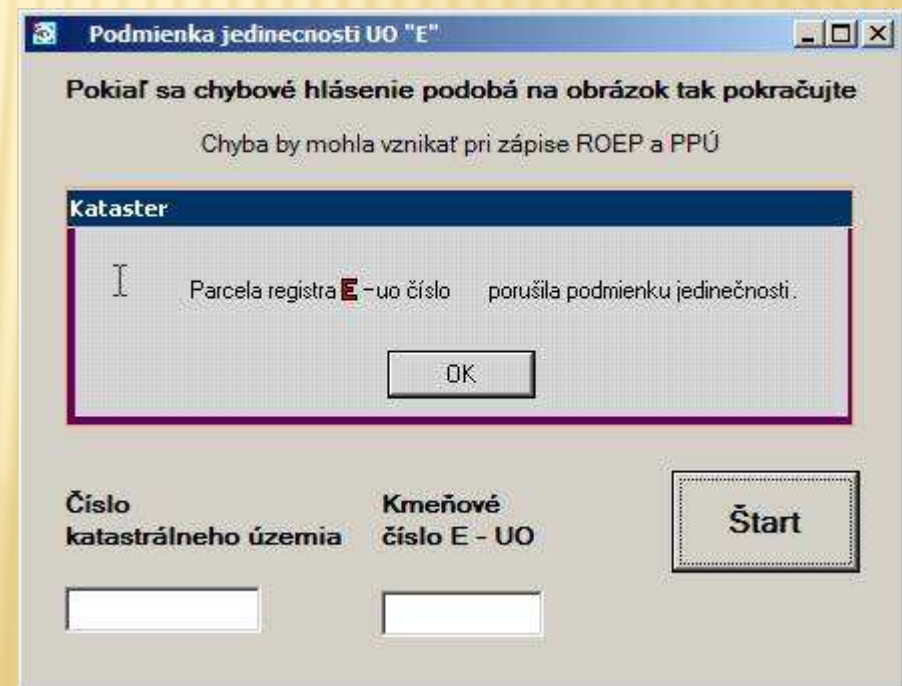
Podmienka jedinecnosti UO "E"

Pokiaľ sa chybové hlásenie podobá na obrázok tak pokračujte

Chyba by mohla vznikať pri zápise ROEP a PPÚ

Kataster

Parcela registra E -uo číslo porušila podmienku jedinečnosti.

OK

Číslo katastrálneho územia

Kmeňové číslo E - UO

Štart